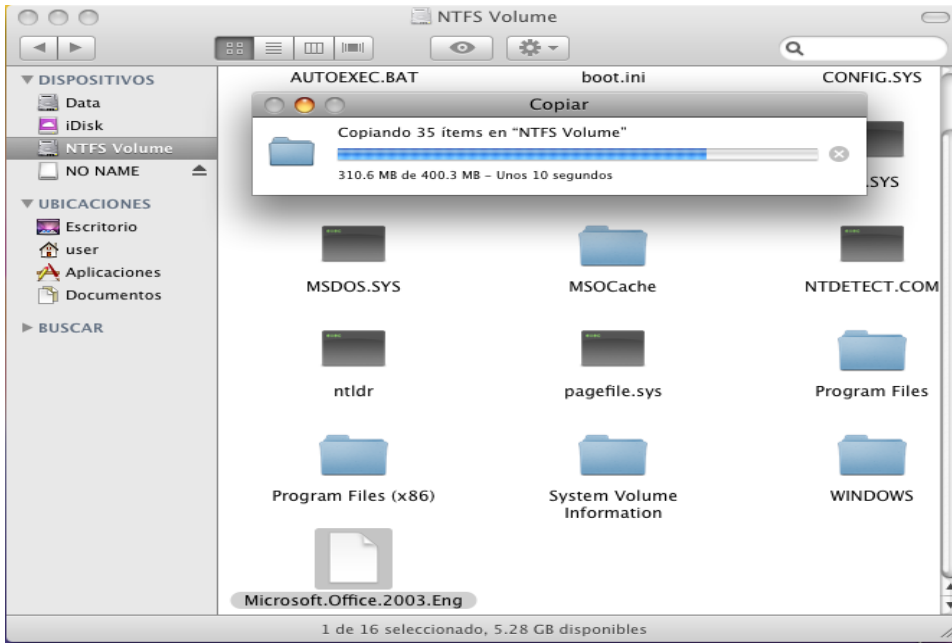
NTFS Volume

DISPOSITIVOS
Data
iDisk
NTFS Volume
NO NAME

UBICACIONES
Escritorio
user
Aplicaciones
Documentos

BUSCAR

AUTOEXEC.BAT
boot.ini
CONFIG.SYS

Copiar
Copiando 35 ítems en "NTFS Volume"
310.6 MB de 400.3 MB – Unos 10 segundos

.SYS

MSDOS.SYS
MSOCache
NTDETECT.COM
ntldr
pagefile.sys
Program Files
Program Files (x86)
System Volume Information
WINDOWS
Microsoft.Office.2003.Eng

1 de 16 seleccionado, 5.28 GB disponibles